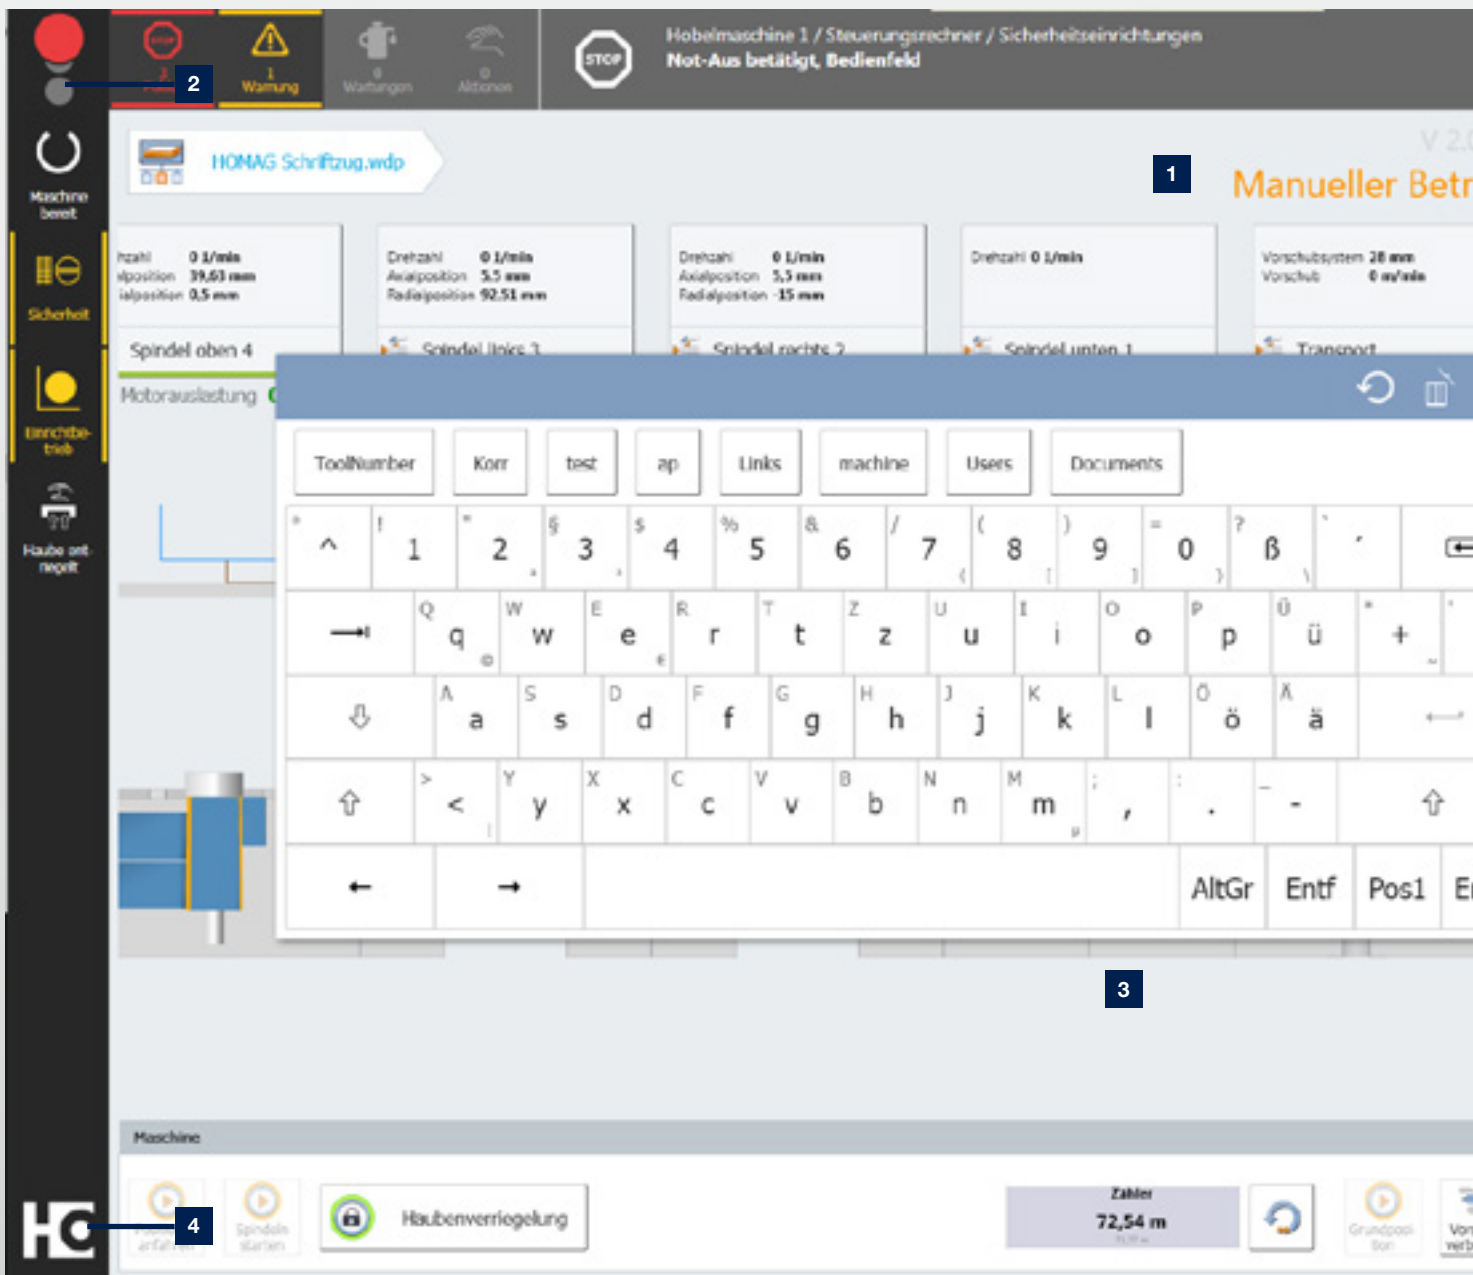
2
1
Warnung
0
Wartungen
0
Aktionen
STOP
Hobelmaschine 1 / Steuerungsrechner / Sicherheitseinrichtungen
Not-Aus betätigt, Bedienfeld

Maschine bereit

Sicherheit

Einrichtbetrieb

Haube entriegelt

HOMAG Schriftzug.wdp

V 2.
1
Manueller Betr

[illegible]hzahl 0 1/min
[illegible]lposition 39,63 mm
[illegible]ialposition 0,5 mm
Spindel oben 4
Motorauslastung

Drehzahl 0 1/min
Axialposition 5.5 mm
Radialposition 92.51 mm
Spindel links 3

Drehzahl 0 1/min
Axialposition 5,5 mm
Radialposition -15 mm
Spindel rechts 2

Drehzahl 0 1/min
Spindel unten 1

Vorschubsystem 28 mm
Vorschub 0 m/min
Transport

| ToolNumber | Korr | test | ap | Links | machine | Users | Documents |

| ° ^ | ! 1 | " 2 | § 3 | $ 4 | % 5 | & 6 | / 7 | ( 8 | ) 9 | = 0 | ? ß | ` ´ | |
|---|---|---|---|---|---|---|---|---|---|---|---|---|---|
| | Q q | W w | E e € | R r | T t | Z z | U u | I i | O o | P p | Ü ü | * + ~ | |
| ⇩ | A a | S s | D d | F f | G g | H h | J j | K k | L l | Ö ö | Ä ä | | |
| ⇧ | > < \| | Y y | X x | C c | V v | B b | N n | M m µ | ; , | : . | _ - | ⇧ | |
| ← | → | | | | | | | | | AltGr | Entf | Pos1 | E |

3

Maschine

Spindeln starten

Haubenverriegelung

Zähler
72,54 m

Grundposition

4